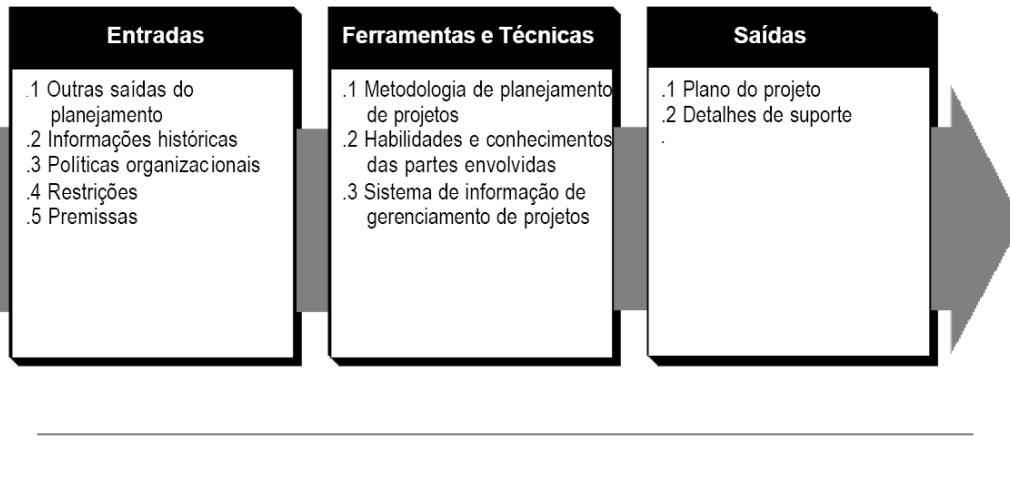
Entradas

.1 Outras saídas do planejamento
.2 Informações históricas
.3 Políticas organizacionais
.4 Restrições
.5 Premissas

Ferramentas e Técnicas

.1 Metodologia de planejamento de projetos
.2 Habilidades e conhecimentos das partes envolvidas
.3 Sistema de informação de gerenciamento de projetos

Saídas

.1 Plano do projeto
.2 Detalhes de suporte
.